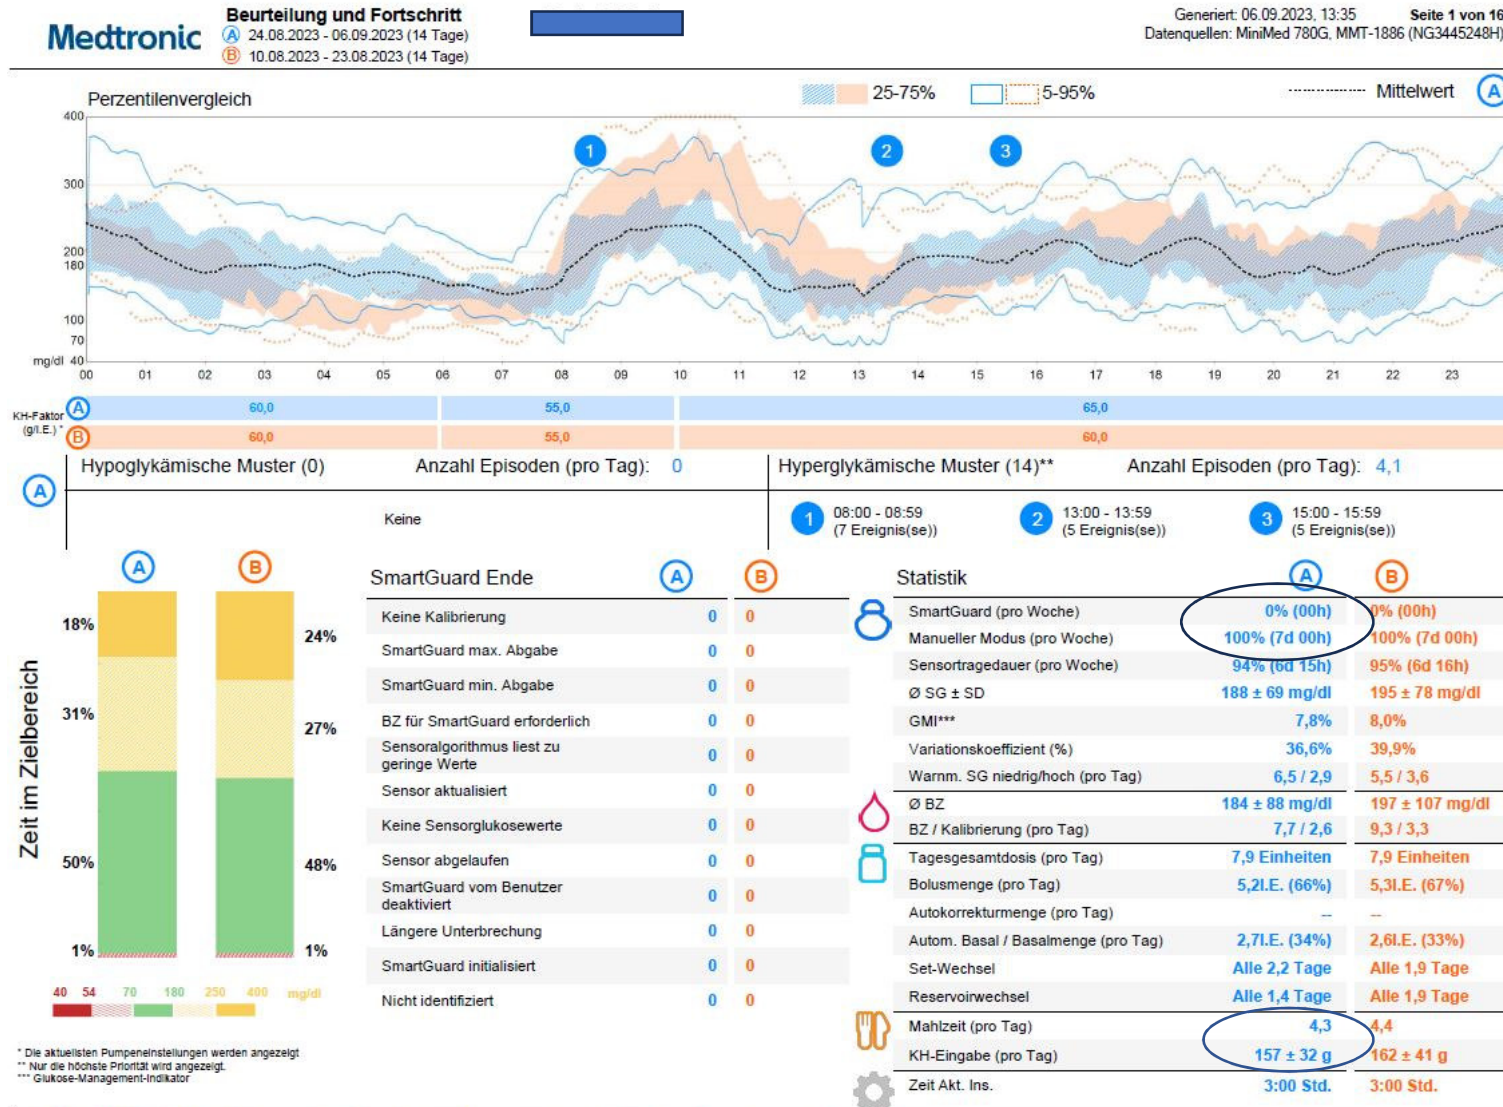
Medtronic

Beurteilung und Fortschritt
A 24.08.2023 - 06.09.2023 (14 Tage)
B 10.08.2023 - 23.08.2023 (14 Tage)

Generiert: 06.09.2023, 13:35 Seite 1 von 16
Datenquellen: MiniMed 780G, MMT-1886 (NG3445248H)

Perzentilenvergleich

25-75% 5-95% Mittelwert A

400
300
200
180
100
70
mg/dl 40

1 2 3

00 01 02 03 04 05 06 07 08 09 10 11 12 13 14 15 16 17 18 19 20 21 22 23

KH-Faktor (g/I.E.) *
A 60,0 55,0 65,0
B 60,0 55,0 60,0

A Hypoglykämische Muster (0) Anzahl Episoden (pro Tag): 0
Keine

Hyperglykämische Muster (14)** Anzahl Episoden (pro Tag): 4,1
1 08:00 - 08:59 (7 Ereignis(se))
2 13:00 - 13:59 (5 Ereignis(se))
3 15:00 - 15:59 (5 Ereignis(se))

Zeit im Zielbereich

A B
18% 24%
31% 27%
50% 48%
1% 1%

40 54 70 180 250 400 mg/dl

SmartGuard Ende

| | A | B |
|---|---|---|
| Keine Kalibrierung | 0 | 0 |
| SmartGuard max. Abgabe | 0 | 0 |
| SmartGuard min. Abgabe | 0 | 0 |
| BZ für SmartGuard erforderlich | 0 | 0 |
| Sensoralgorithmus liest zu geringe Werte | 0 | 0 |
| Sensor aktualisiert | 0 | 0 |
| Keine Sensorglukosewerte | 0 | 0 |
| Sensor abgelaufen | 0 | 0 |
| SmartGuard vom Benutzer deaktiviert | 0 | 0 |
| Längere Unterbrechung | 0 | 0 |
| SmartGuard initialisiert | 0 | 0 |
| Nicht identifiziert | 0 | 0 |

Statistik

| | A | B |
|---|---|---|
| SmartGuard (pro Woche) | 0% (00h) | 0% (00h) |
| Manueller Modus (pro Woche) | 100% (7d 00h) | 100% (7d 00h) |
| Sensortragedauer (pro Woche) | 94% (6d 15h) | 95% (6d 16h) |
| Ø SG ± SD | 188 ± 69 mg/dl | 195 ± 78 mg/dl |
| GMI*** | 7,8% | 8,0% |
| Variationskoeffizient (%) | 36,6% | 39,9% |
| Warnm. SG niedrig/hoch (pro Tag) | 6,5 / 2,9 | 5,5 / 3,6 |
| Ø BZ | 184 ± 88 mg/dl | 197 ± 107 mg/dl |
| BZ / Kalibrierung (pro Tag) | 7,7 / 2,6 | 9,3 / 3,3 |
| Tagesgesamtdosis (pro Tag) | 7,9 Einheiten | 7,9 Einheiten |
| Bolusmenge (pro Tag) | 5,2I.E. (66%) | 5,3I.E. (67%) |
| Autokorrekturmenge (pro Tag) | -- | -- |
| Autom. Basal / Basalmenge (pro Tag) | 2,7I.E. (34%) | 2,6I.E. (33%) |
| Set-Wechsel | Alle 2,2 Tage | Alle 1,9 Tage |
| Reservoirwechsel | Alle 1,4 Tage | Alle 1,9 Tage |
| Mahlzeit (pro Tag) | 4,3 | 4,4 |
| KH-Eingabe (pro Tag) | 157 ± 32 g | 162 ± 41 g |
| Zeit Akt. Ins. | 3:00 Std. | 3:00 Std. |

* Die aktuellsten Pumpeneinstellungen werden angezeigt
** Nur die höchste Priorität wird angezeigt.
*** Glukose-Management-Indikator